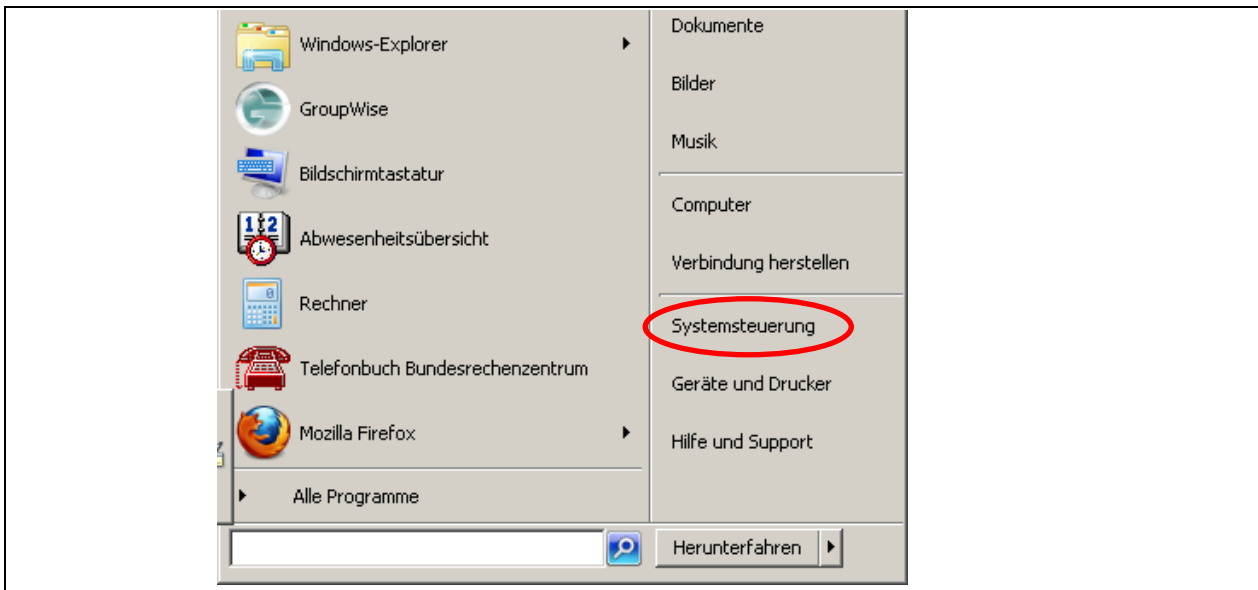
Windows-Explorer
GroupWise
Bildschirmtastatur
Abwesenheitsübersicht
Rechner
Telefonbuch Bundesrechenzentrum
Mozilla Firefox
Alle Programme

Dokumente
Bilder
Musik
Computer
Verbindung herstellen
Systemsteuerung
Geräte und Drucker
Hilfe und Support

Herunterfahren